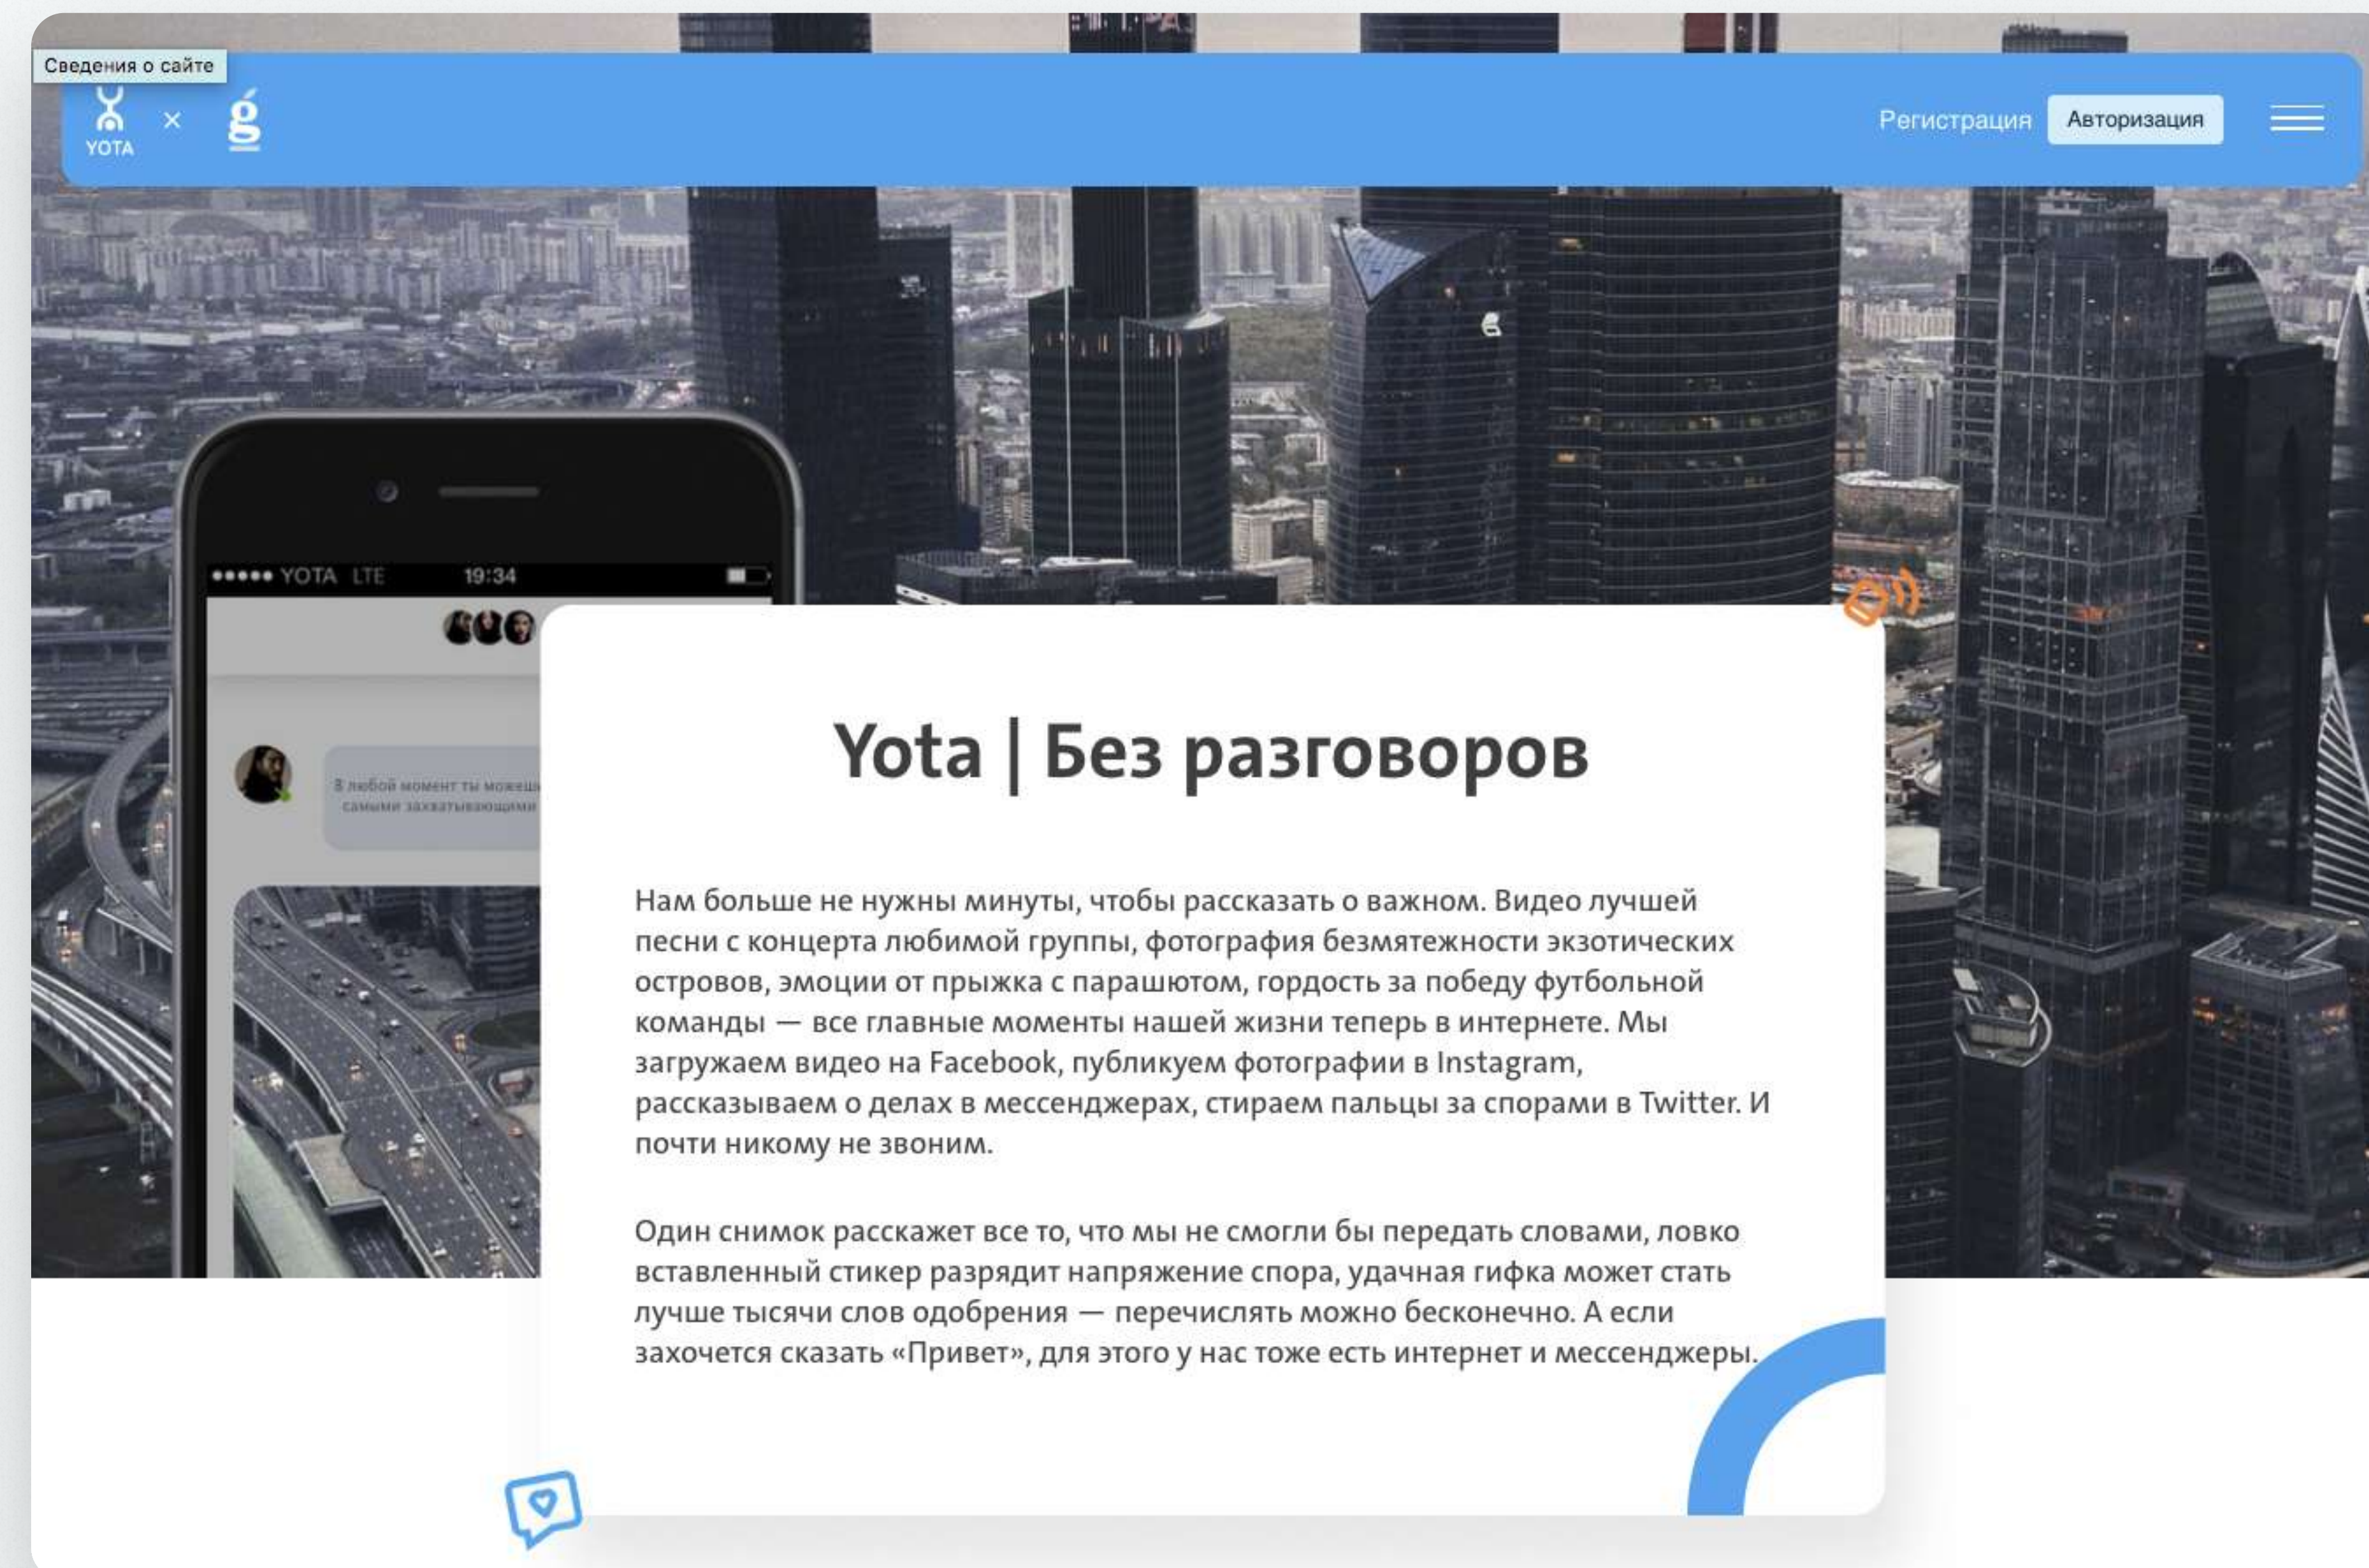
Сведения о сайте

YOTA × g

Регистрация Авторизация

●●●●● YOTA LTE 19:34

В любой момент ты можешь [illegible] самыми захватывающими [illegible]

Yota | Без разговоров

Нам больше не нужны минуты, чтобы рассказать о важном. Видео лучшей песни с концерта любимой группы, фотография безмятежности экзотических островов, эмоции от прыжка с парашютом, гордость за победу футбольной команды — все главные моменты нашей жизни теперь в интернете. Мы загружаем видео на Facebook, публикуем фотографии в Instagram, рассказываем о делах в мессенджерах, стираем пальцы за спорами в Twitter. И почти никому не звоним.

Один снимок расскажет все то, что мы не смогли бы передать словами, ловко вставленный стикер разрядит напряжение спора, удачная гифка может стать лучше тысячи слов одобрения — перечислять можно бесконечно. А если захочется сказать «Привет», для этого у нас тоже есть интернет и мессенджеры.